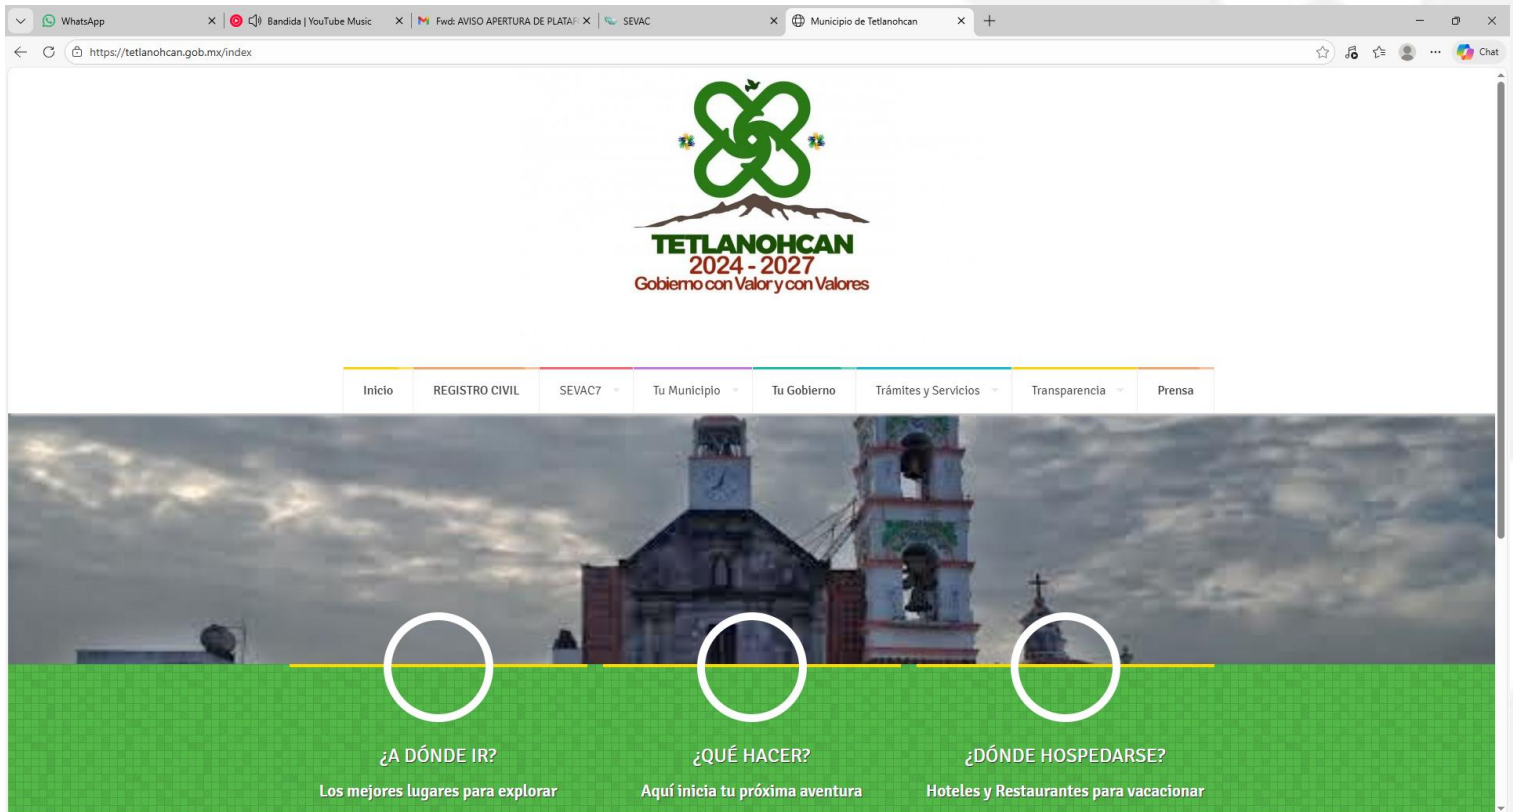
WhatsApp
Bandida | YouTube Music
Fwd: AVISO APERTURA DE PLATAF
SEVAC
Municipio de Tetlanohcan
https://tetlanohcan.gob.mx/index
Chat

TETLANOHCAN
2024 - 2027
Gobierno con Valor y con Valores

Inicio
REGISTRO CIVIL
SEVAC7
Tu Municipio
Tu Gobierno
Trámites y Servicios
Transparencia
Prensa

¿A DÓNDE IR?
Los mejores lugares para explorar

¿QUÉ HACER?
Aquí inicia tu próxima aventura

¿DÓNDE HOSPEDARSE?
Hoteles y Restaurantes para vacacionar